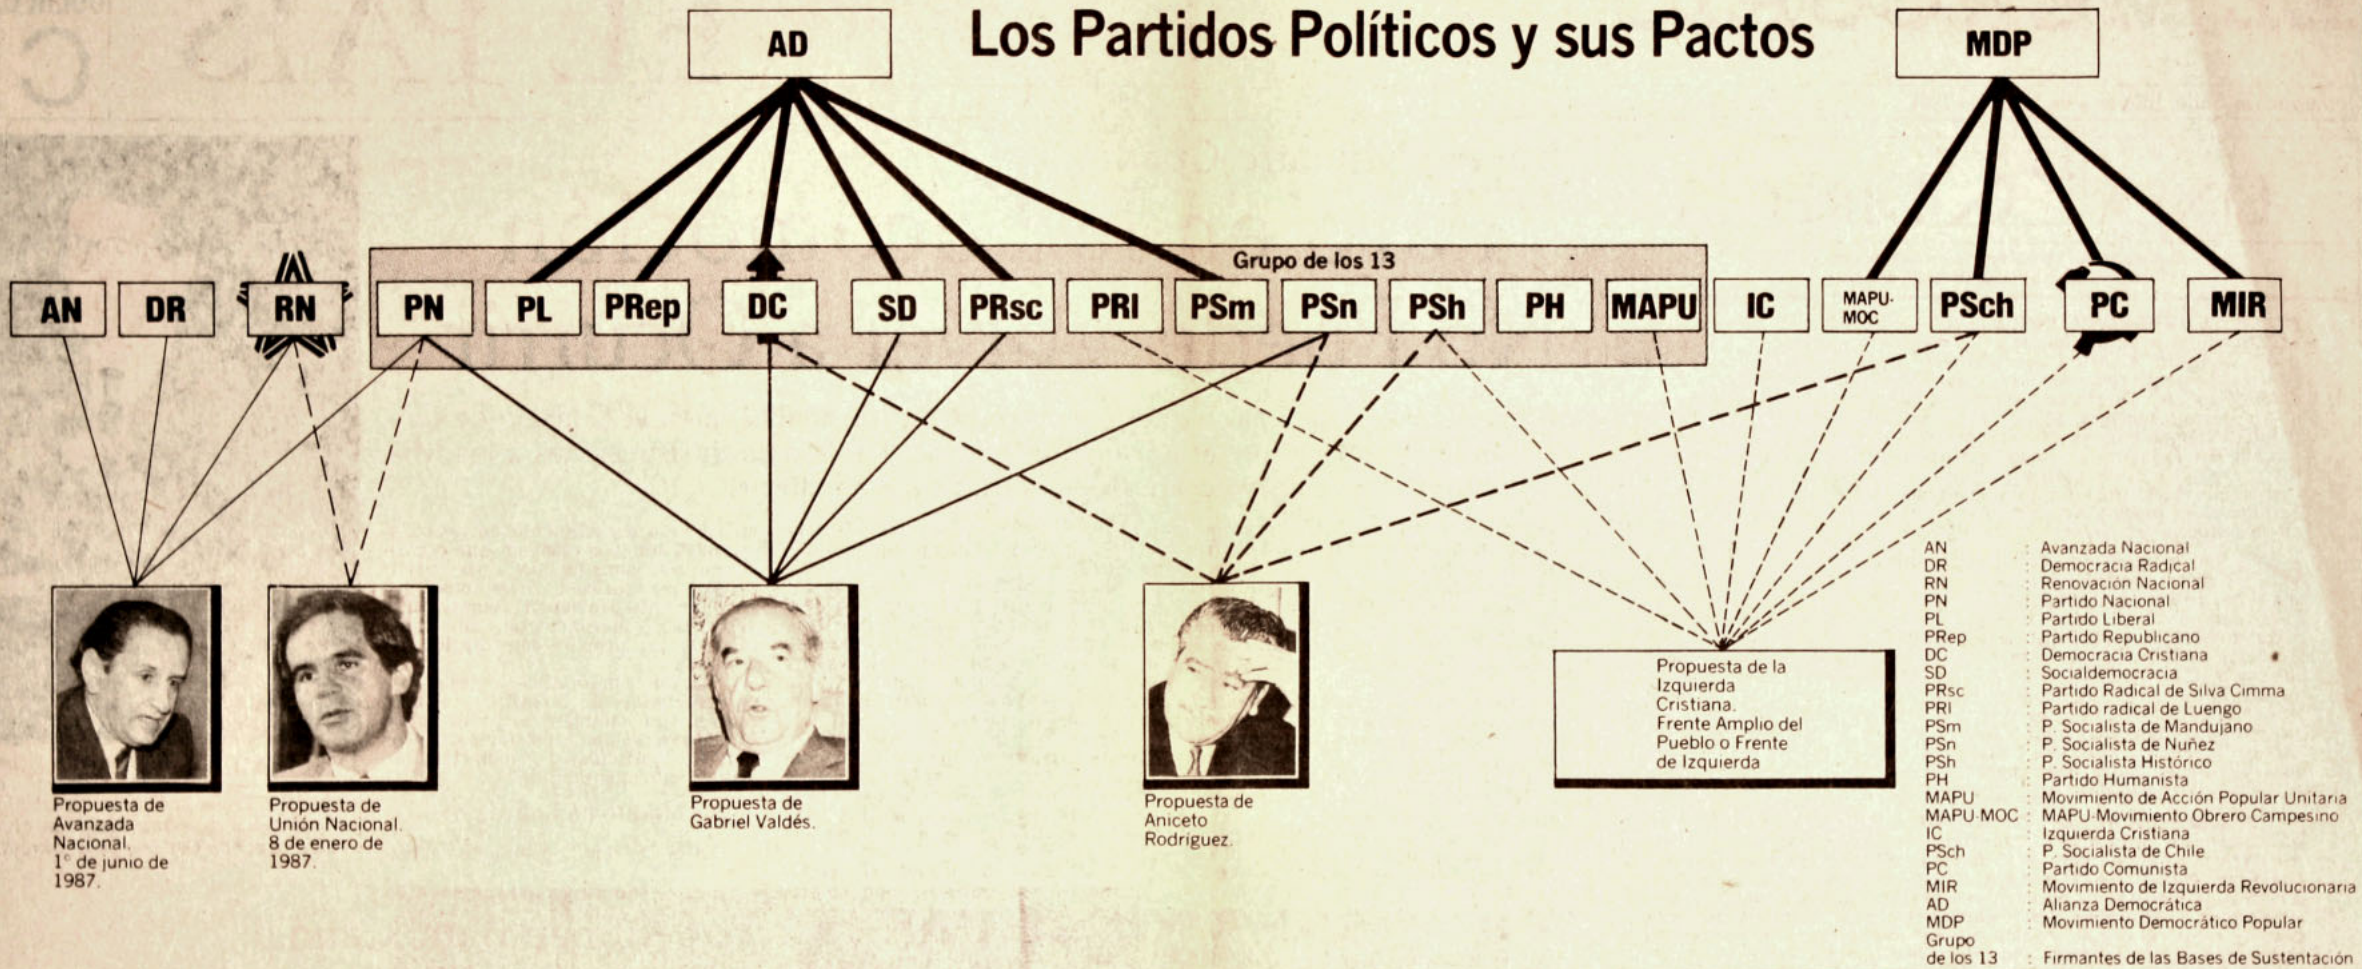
Los Partidos Políticos y sus Pactos

AD

MDP

Grupo de los 13

AN DR RN PN PL PRep DC SD PRsc PRI PSm PSn PSh PH MAPU IC MAPU-MOC PSch PC MIR

Propuesta de Avanzada Nacional. 1° de junio de 1987.

Propuesta de Unión Nacional. 8 de enero de 1987.

Propuesta de Gabriel Valdés.

Propuesta de Aniceto Rodríguez.

Propuesta de la Izquierda Cristiana. Frente Amplio del Pueblo o Frente de Izquierda

| | | |
|---|---|---|
| AN | : | Avanzada Nacional |
| DR | : | Democracia Radical |
| RN | : | Renovación Nacional |
| PN | : | Partido Nacional |
| PL | : | Partido Liberal |
| PRep | : | Partido Republicano |
| DC | : | Democracia Cristiana |
| SD | : | Socialdemocracia |
| PRsc | : | Partido Radical de Silva Cimma |
| PRI | : | Partido radical de Luengo |
| PSm | : | P. Socialista de Mandujano |
| PSn | : | P. Socialista de Nuñez |
| PSh | : | P. Socialista Histórico |
| PH | : | Partido Humanista |
| MAPU | : | Movimiento de Acción Popular Unitaria |
| MAPU-MOC | : | MAPU-Movimiento Obrero Campesino |
| IC | : | Izquierda Cristiana |
| PSch | : | P. Socialista de Chile |
| PC | : | Partido Comunista |
| MIR | : | Movimiento de Izquierda Revolucionaria |
| AD | : | Alianza Democrática |
| MDP | : | Movimiento Democrático Popular |
| Grupo de los 13 | : | Firmantes de las Bases de Sustentación |